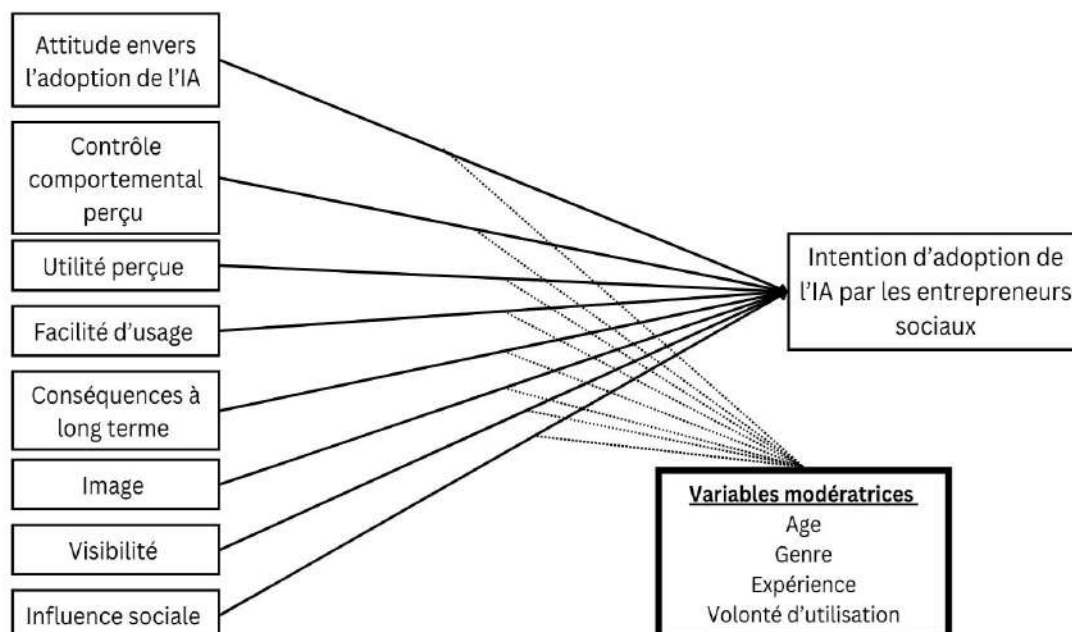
Attitude envers l'adoption de l'IA

Contrôle comportemental perçu

Utilité perçue

Facilité d'usage

Conséquences à long terme

Image

Visibilité

Influence sociale

Intention d'adoption de l'IA par les entrepreneurs sociaux

Variables modératrices
Age
Genre
Expérience
Volonté d'utilisation